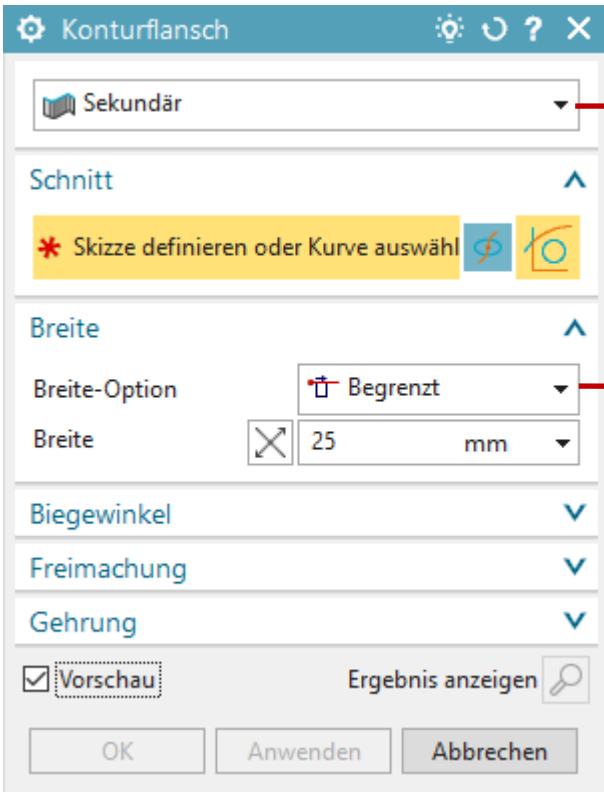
Konturflansch

Sekundär

Schnitt

* Skizze definieren oder Kurve auswähl

Breite

Breite-Option
Begrenzt

Breite
25
mm

Biegewinkel

Freimachung

Gehrung

Vorschau

Ergebnis anzeigen

OK
Anwenden
Abbrechen